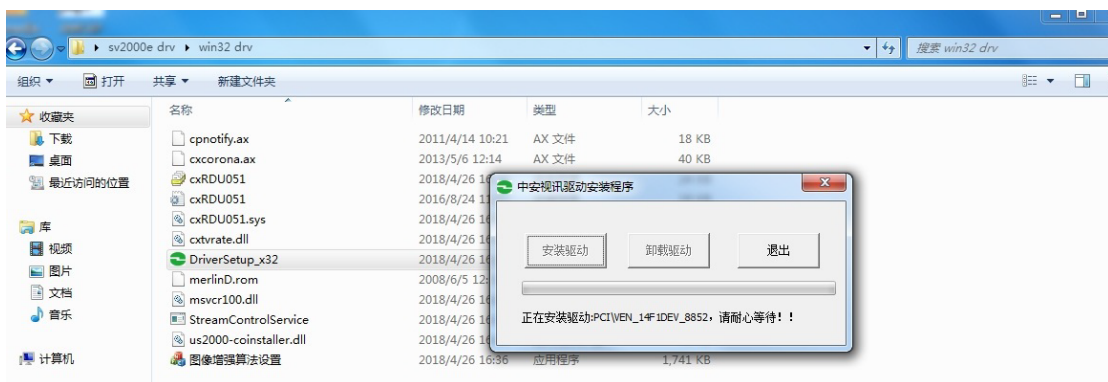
sv2000e drv ▸ win32 drv

搜索 win32 drv

组织 ▾ 打开 共享 ▾ 新建文件夹

收藏夹
下载
桌面
最近访问的位置

库
视频
图片
文档
音乐

计算机

| 名称 | 修改日期 | 类型 | 大小 |
|---|---|---|---|
| cpnotify.ax | 2011/4/14 10:21 | AX 文件 | 18 KB |
| cxcorona.ax | 2013/5/6 12:14 | AX 文件 | 40 KB |
| cxRDU051 | 2018/4/26 1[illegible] | | |
| cxRDU051 | 2016/8/24 1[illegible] | | |
| cxRDU051.sys | 2018/4/26 1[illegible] | | |
| cxtvrate.dll | 2018/4/26 1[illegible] | | |
| DriverSetup_x32 | 2018/4/26 1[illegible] | | |
| merlinD.rom | 2008/6/5 12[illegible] | | |
| msvcr100.dll | 2018/4/26 1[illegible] | | |
| StreamControlService | 2018/4/26 1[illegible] | | |
| us2000-coinstaller.dll | 2018/4/26 1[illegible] | | |
| 图像增强算法设置 | 2018/4/26 16:36 | 应用程序 | 1,741 KB |

中安视讯驱动安装程序

安装驱动 卸载驱动 退出

正在安装驱动:PCI\VEN_14F1DEV_8852，请耐心等待！！